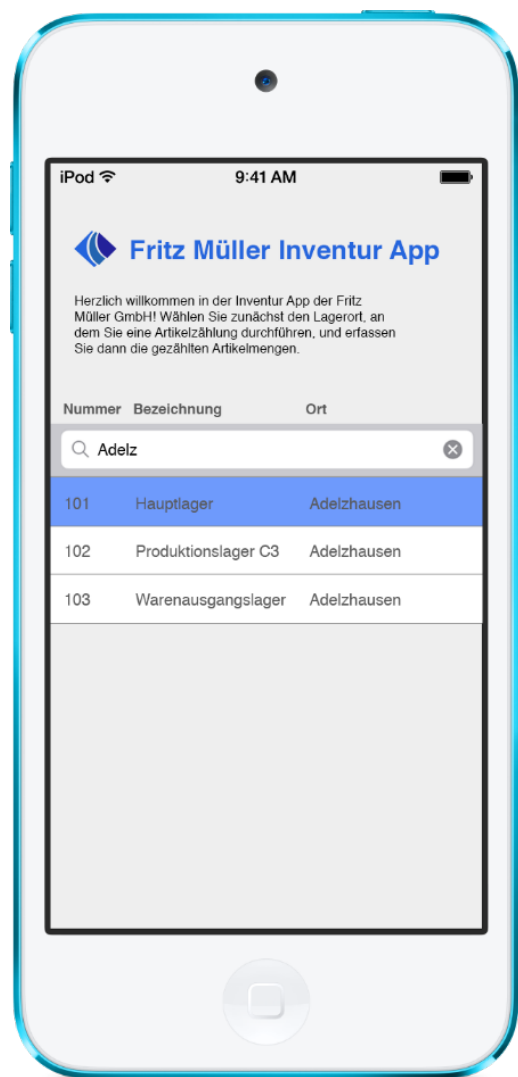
iPod 9:41 AM

Fritz Müller Inventur App

Herzlich willkommen in der Inventur App der Fritz Müller GmbH! Wählen Sie zunächst den Lagerort, an dem Sie eine Artikelzählung durchführen, und erfassen Sie dann die gezählten Artikelmengen.

| Nummer | Bezeichnung | Ort |
|---|---|---|

Adelz

| | | |
|---|---|---|
| 101 | Hauptlager | Adelzhausen |
| 102 | Produktionslager C3 | Adelzhausen |
| 103 | Warenausgangslager | Adelzhausen |